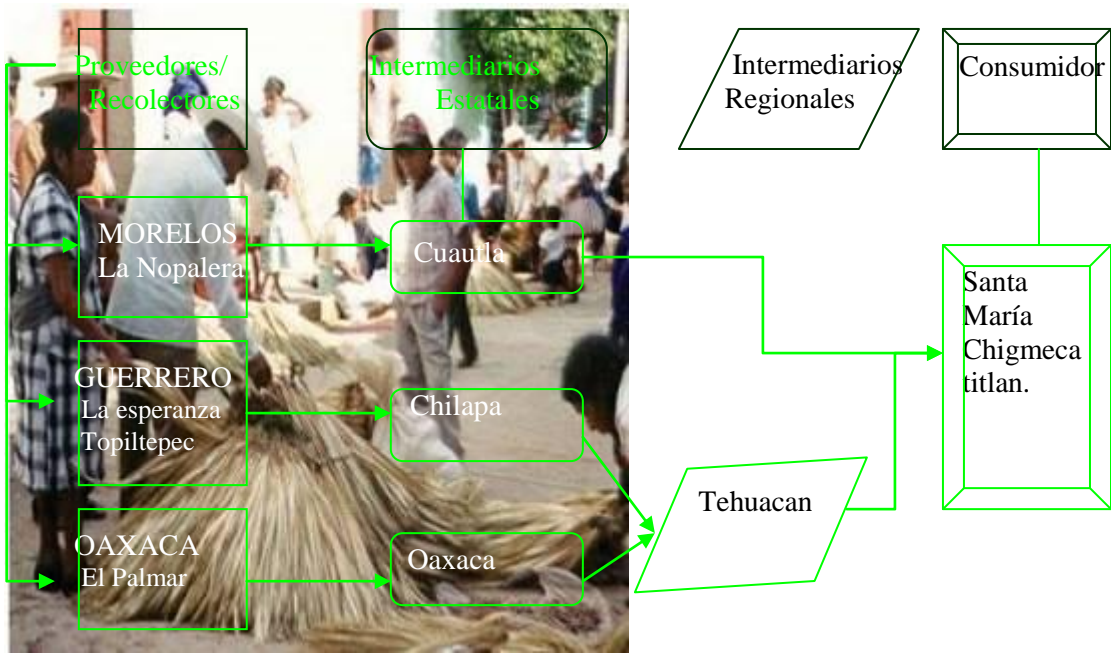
Proveedores/ Recolectores

Intermediarios Estatales

Intermediarios Regionales

Consumidor

MORELOS La Nopalera

Cuautla

GUERRERO La esperanza Topiltepec

Chilapa

OAXACA El Palmar

Oaxaca

Tehuacan

Santa María Chigmeca titlan.